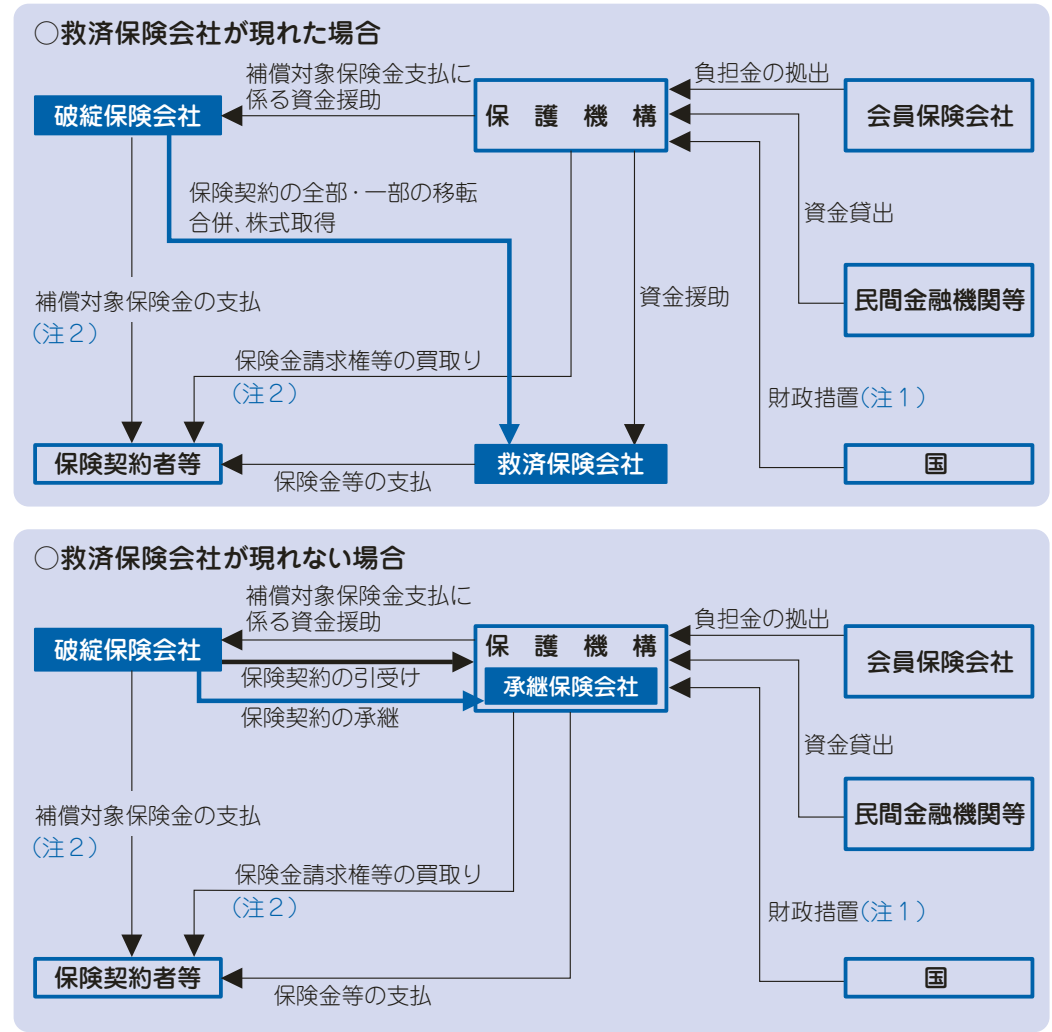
○救済保険会社が現れた場合

補償対象保険金支払に係る資金援助

破綻保険会社

保　護　機　構

負担金の拠出

会員保険会社

保険契約の全部・一部の移転
合併、株式取得

資金貸出

補償対象保険金の支払
（注２）

資金援助

民間金融機関等

保険金請求権等の買取り
（注２）

財政措置（注１）

保険契約者等

救済保険会社

国

保険金等の支払

○救済保険会社が現れない場合

補償対象保険金支払に係る資金援助

負担金の拠出

破綻保険会社

保　護　機　構

会員保険会社

保険契約の引受け

承継保険会社

保険契約の承継

資金貸出

民間金融機関等

補償対象保険金の支払
（注２）

保険金請求権等の買取り
（注２）

財政措置（注１）

保険契約者等

国

保険金等の支払